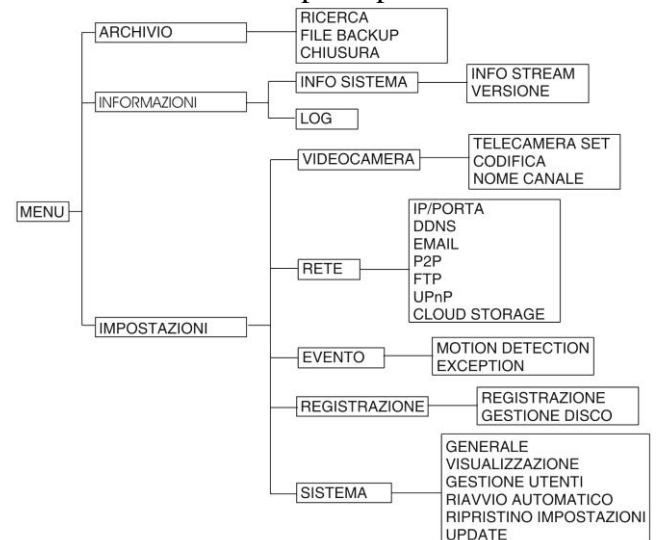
MENU

ARCHIVIO
RICERCA
FILE BACKUP
CHIUSURA

INFORMAZIONI
INFO SISTEMA
INFO STREAM
VERSIONE
LOG

IMPOSTAZIONI
VIDEOCAMERA
TELECAMERA SET
CODIFICA
NOME CANALE

RETE
IP/PORTA
DDNS
EMAIL
P2P
FTP
UPnP
CLOUD STORAGE

EVENTO
MOTION DETECTION
EXCEPTION

REGISTRAZIONE
REGISTRAZIONE
GESTIONE DISCO

SISTEMA
GENERALE
VISUALIZZAZIONE
GESTIONE UTENTI
RIAVVIO AUTOMATICO
RIPRISTINO IMPOSTAZIONI
UPDATE